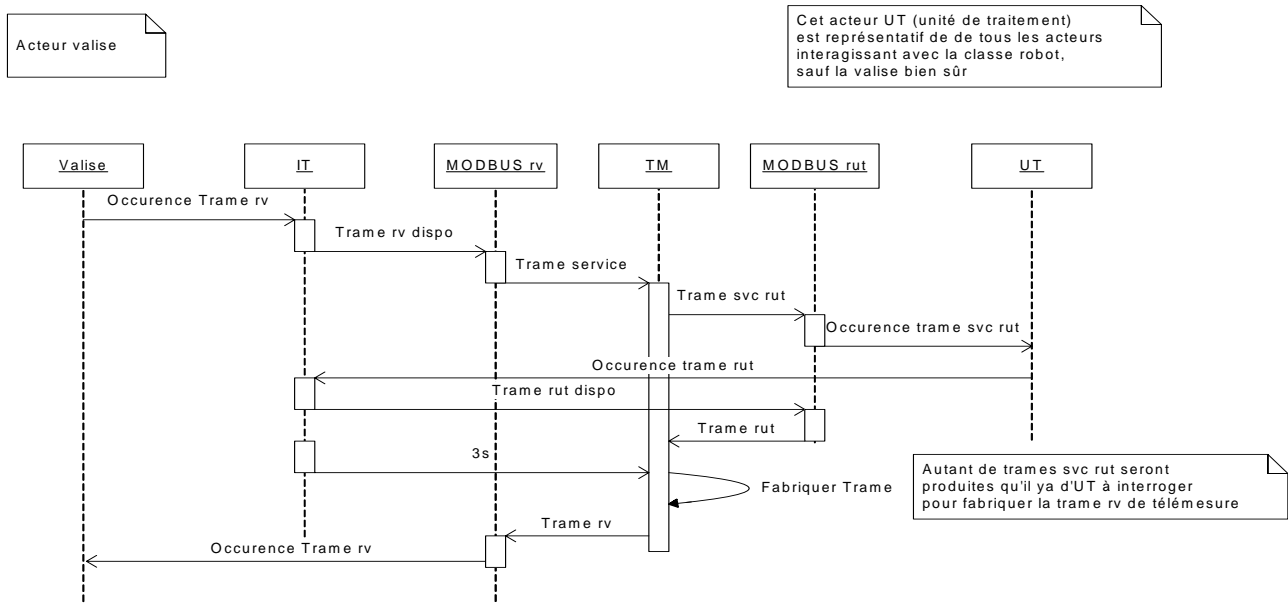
Acteur valise

Cet acteur UT (unité de traitement) est représentatif de de tous les acteurs interagissant avec la classe robot, sauf la valise bien sûr

Valise

IT

MODBUS rv

TM

MODBUS rut

UT

Occurence Trame rv

Trame rv dispo

Trame service

Trame svc rut

Occurence trame svc rut

Occurence trame rut

Trame rut dispo

Trame rut

3s

Autant de trames svc rut seront produites qu'il ya d'UT à interroger pour fabriquer la trame rv de télémesure

Fabriquer Trame

Trame rv

Occurence Trame rv